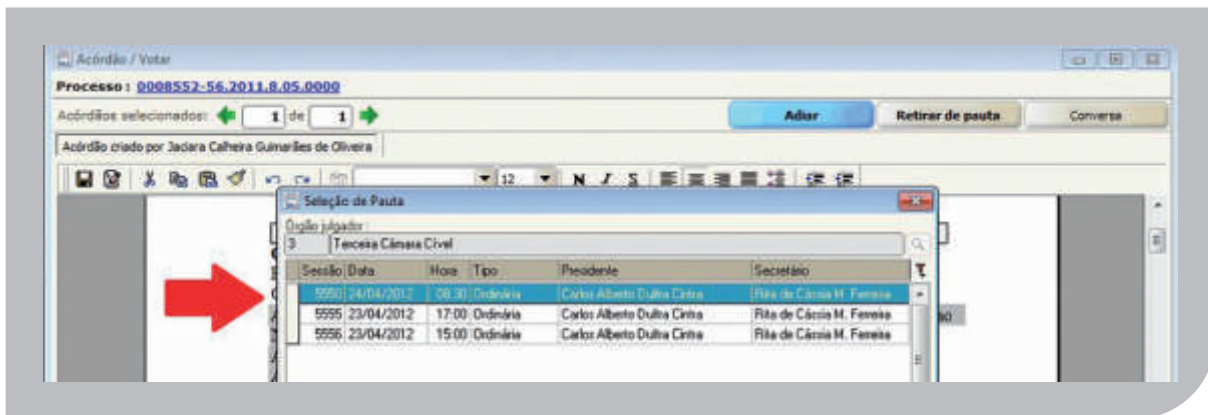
Acórdão / Votar

Processo : 0008552-56.2011.8.05.0000

Acórdãos selecionados: 1 de 1

Adiar

Retirar de pauta

Conversa

Acórdão criado por Jadara Calheira Guimarães de Oliveira

12

N I S

Seleção de Pauta

Órgão julgador:

3 Terceira Câmara Cível

| Sessão | Data | Hora | Tipo | Presidente | Secretário |
|---|---|---|---|---|---|
| 5550 | 24/04/2012 | 08:30 | Ordinária | Carlos Alberto Dultra Cintra | Rita de Cássia M. Ferreira |
| 5595 | 23/04/2012 | 17:00 | Ordinária | Carlos Alberto Dultra Cintra | Rita de Cássia M. Ferreira |
| 5596 | 23/04/2012 | 15:00 | Ordinária | Carlos Alberto Dultra Cintra | Rita de Cássia M. Ferreira |

ão